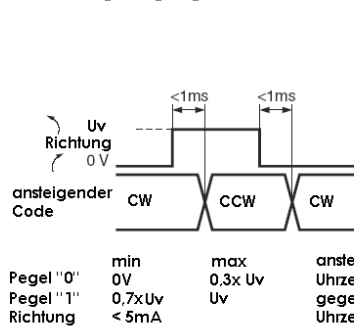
<1ms
<1ms
Uv
Richtung
0 V
ansteigender Code
CW
CCW
CW

|  | min | max | anste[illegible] |
|---|---|---|---|
| Pegel "0" | 0V | 0,3x Uv | Uhrze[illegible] |
| Pegel "1" | 0,7xUv | Uv | gege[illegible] |
| Richtung | < 5mA |  | Uhrze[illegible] |